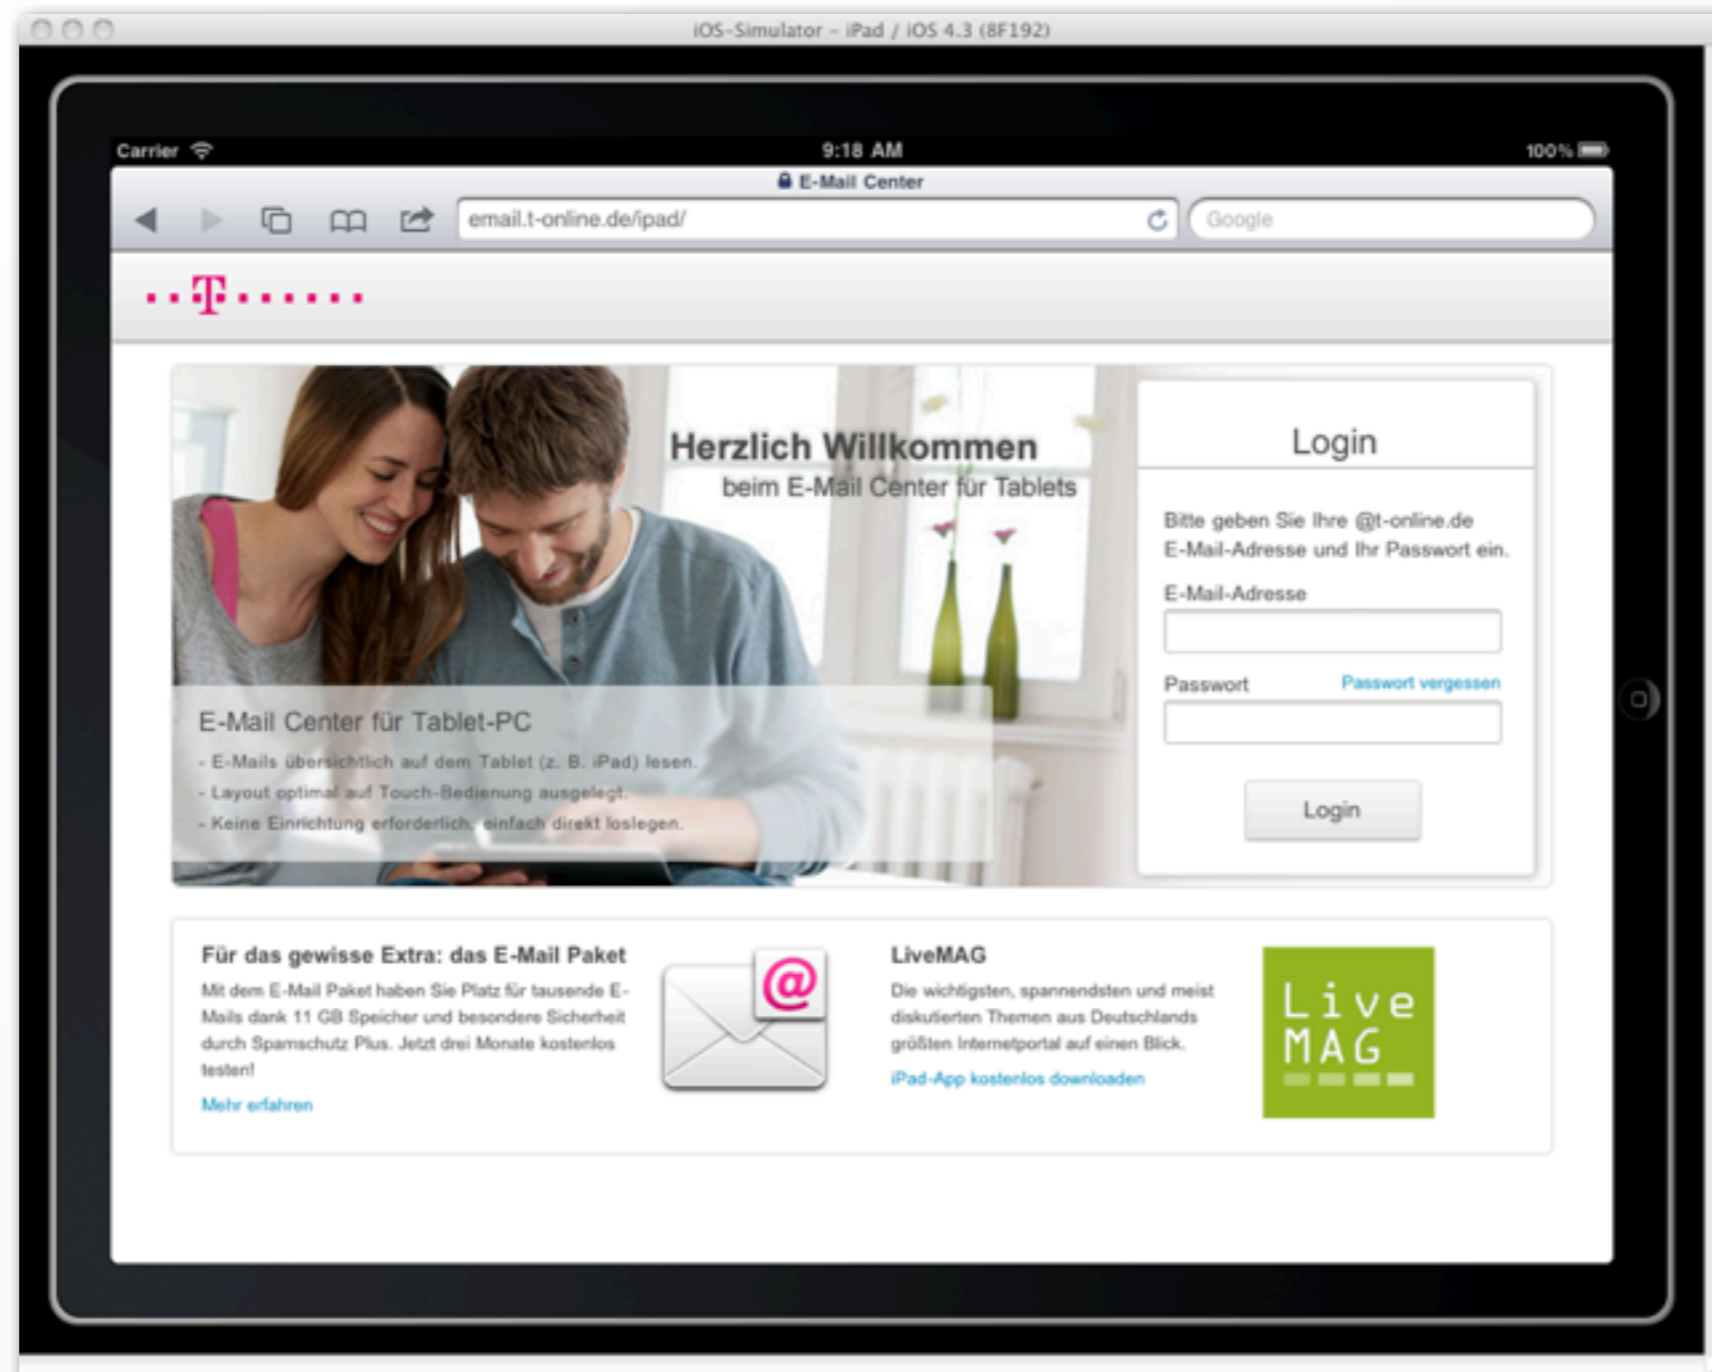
iOS-Simulator – iPad / iOS 4.3 (8F192)

Carrier 9:18 AM 100%

E-Mail Center

email.t-online.de/ipad/

Google

T

Herzlich Willkommen
beim E-Mail Center für Tablets

E-Mail Center für Tablet-PC
- E-Mails übersichtlich auf dem Tablet (z. B. iPad) lesen.
- Layout optimal auf Touch-Bedienung ausgelegt.
- Keine Einrichtung erforderlich, einfach direkt loslegen.

Login

Bitte geben Sie Ihre @t-online.de E-Mail-Adresse und Ihr Passwort ein.

E-Mail-Adresse

Passwort Passwort vergessen

Login

Für das gewisse Extra: das E-Mail Paket
Mit dem E-Mail Paket haben Sie Platz für tausende E-Mails dank 11 GB Speicher und besondere Sicherheit durch Spamschutz Plus. Jetzt drei Monate kostenlos testen!
Mehr erfahren

@

LiveMAG
Die wichtigsten, spannendsten und meist diskutierten Themen aus Deutschlands größten Internetportal auf einen Blick.
iPad-App kostenlos downloaden

Live MAG